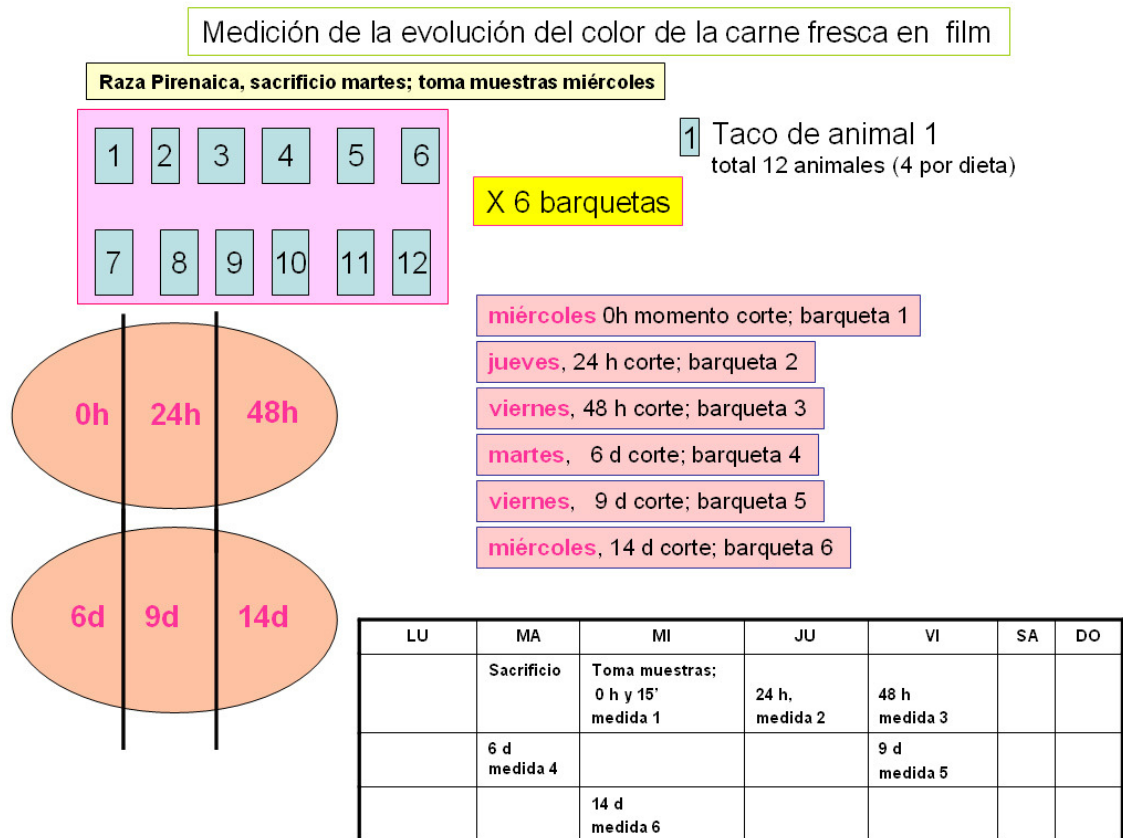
Medición de la evolución del color de la carne fresca en film

Raza Pirenaica, sacrificio martes; toma muestras miércoles

1 2 3 4 5 6

7 8 9 10 11 12

1 Taco de animal 1
total 12 animales (4 por dieta)

X 6 barquetas

miércoles 0h momento corte; barqueta 1

jueves, 24 h corte; barqueta 2

viernes, 48 h corte; barqueta 3

martes, 6 d corte; barqueta 4

viernes, 9 d corte; barqueta 5

miércoles, 14 d corte; barqueta 6

0h 24h 48h

6d 9d 14d

| LU | MA | MI | JU | VI | SA | DO |
|---|---|---|---|---|---|---|
| | Sacrificio | Toma muestras; 0 h y 15' medida 1 | 24 h, medida 2 | 48 h medida 3 | | |
| | 6 d medida 4 | | | 9 d medida 5 | | |
| | | 14 d medida 6 | | | | |